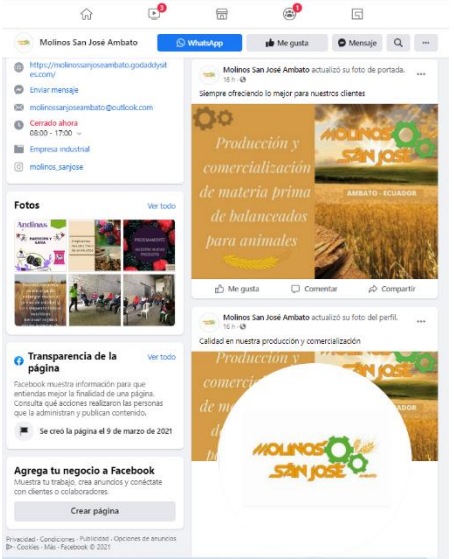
3 1

Molinos San José Ambato

WhatsApp

Me gusta

Mensaje

...

https://molinossanjoseambato.godaddysites.com/

Enviar mensaje

molinossanjoseambato@outlook.com

Cerrado ahora
08:00 - 17:00

Empresa industrial

molinos_sanjose

Fotos

Ver todo

Andinas

Transparencia de la página

Ver todo

Facebook muestra información para que entiendas mejor la finalidad de una página. Consulta qué acciones realizan las personas que la administran y publican contenido.

Se creó la página el 9 de marzo de 2021

Agrega tu negocio a Facebook

Muestra tu trabajo, crea anuncios y conéctate con clientes o colaboradores

Crear página

Privacidad · Condiciones · Publicidad · Opciones de anuncios · Cookies · Más · Facebook © 2021

Molinos San José Ambato actualizó su foto de portada.
16 h ·

Siempre ofreciendo lo mejor para nuestros clientes

Producción y comercialización de materia prima de balanceados para animales

MOLINOS SAN JOSÉ

AMBATO - ECUADOR

Me gusta

Comentar

Compartir

Molinos San José Ambato actualizó su foto del perfil.
16 h ·

Calidad en nuestra producción y comercialización

MOLINOS SAN JOSÉ AMBATO